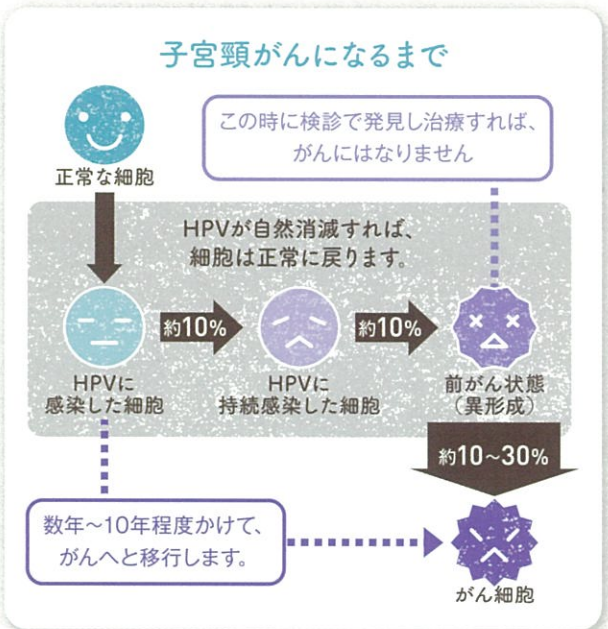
子宮頸がんになるまで

この時に検診で発見し治療すれば、がんにはなりません

正常な細胞

HPVが自然消滅すれば、細胞は正常に戻ります。

約10%

約10%

HPVに感染した細胞

HPVに持続感染した細胞

前がん状態（異形成）

約10～30%

数年～10年程度かけて、がんへと移行します。

がん細胞